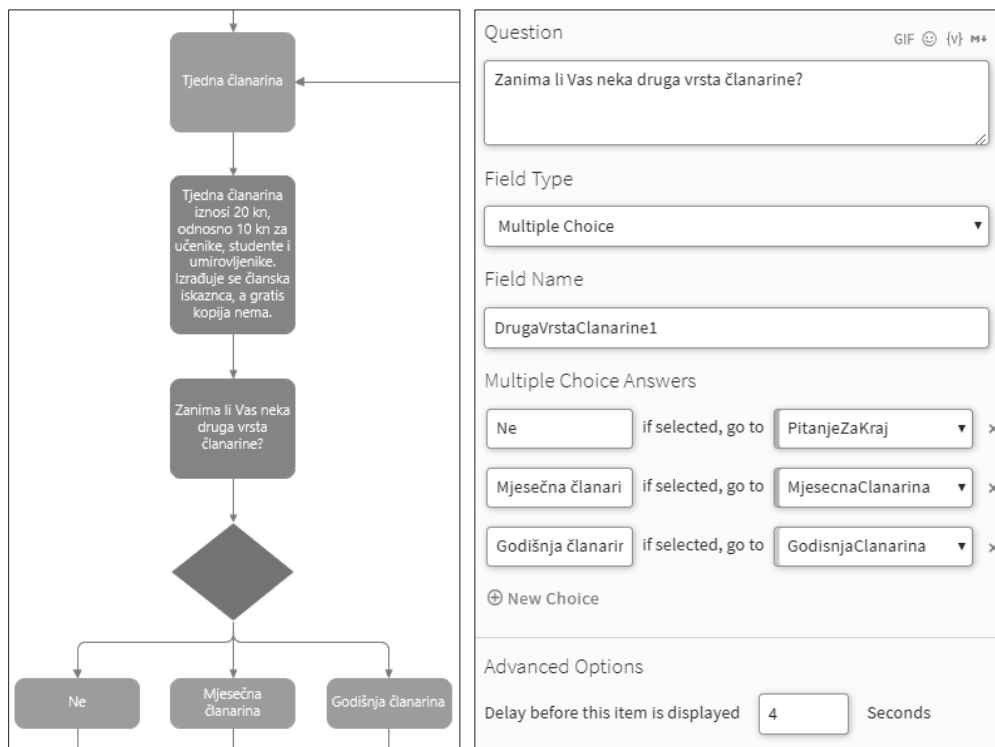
Tjedna članarina

Tjedna članarina iznosi 20 kn, odnosno 10 kn za učenike, studente i umirovljenike. Izrađuje se članska iskaznca, a gratis kopija nema.

Zanima li Vas neka druga vrsta članarine?

Ne

Mjesečna članarina

Godišnja članarina

Question

GIF ☺ {v} M+

Zanima li Vas neka druga vrsta članarine?

Field Type

Multiple Choice

Field Name

DrugaVrstaClanarine1

Multiple Choice Answers

Ne | if selected, go to | PitanjeZaKraj

Mjesečna članari | if selected, go to | MjesecnaClanarina

Godišnja članarir | if selected, go to | GodisnjaClanarina

⊕ New Choice

Advanced Options

Delay before this item is displayed 4 Seconds